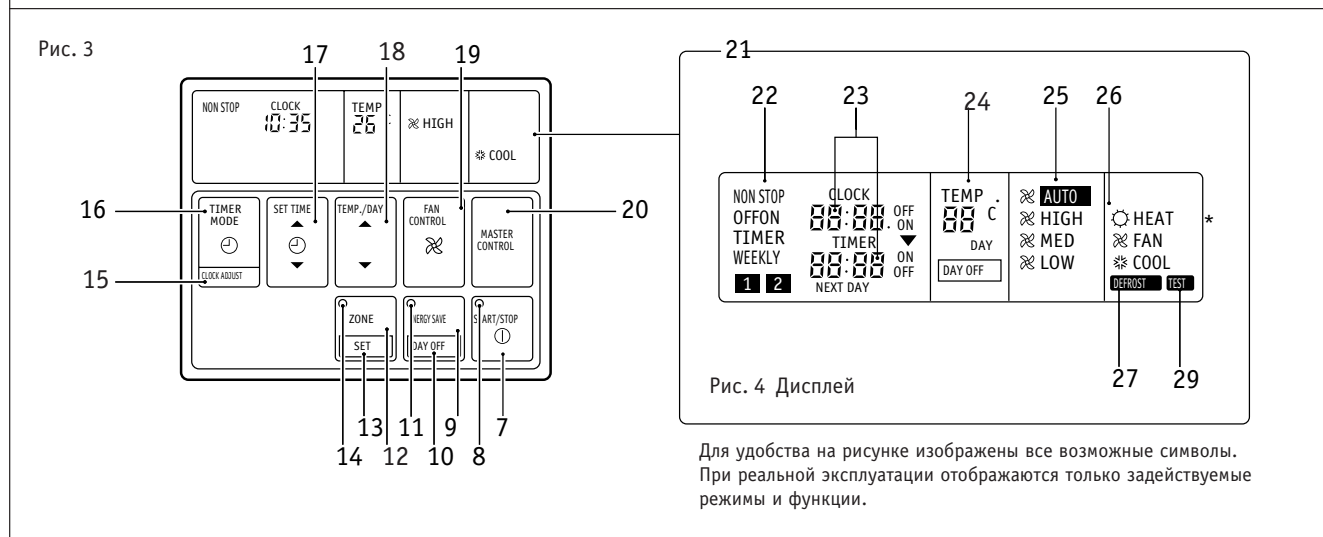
Рис. 3

17 18 19

NON STOP CLOCK 10:35 TEMP 26 HIGH COOL

16 TIMER MODE SET TIME TEMP./DAY FAN CONTROL MASTER CONTROL 20

15 CLOCK ADJUST

ZONE SET ENERGY SAVE DAY OFF START/STOP

14 13 12 11 10 9 8 7

21

22 23 24 25 26

NON STOP
OFFON
TIMER
WEEKLY
1 2

CLOCK
88:88 OFF ON
TIMER
88:88 ON OFF
NEXT DAY

TEMP
88 C
DAY
DAY OFF

AUTO
HIGH
MED
LOW

HEAT
FAN
COOL
DEFROST TEST

*

27 29

Рис. 4 Дисплей

Для удобства на рисунке изображены все возможные символы. При реальной эксплуатации отображаются только задействуемые режимы и функции.